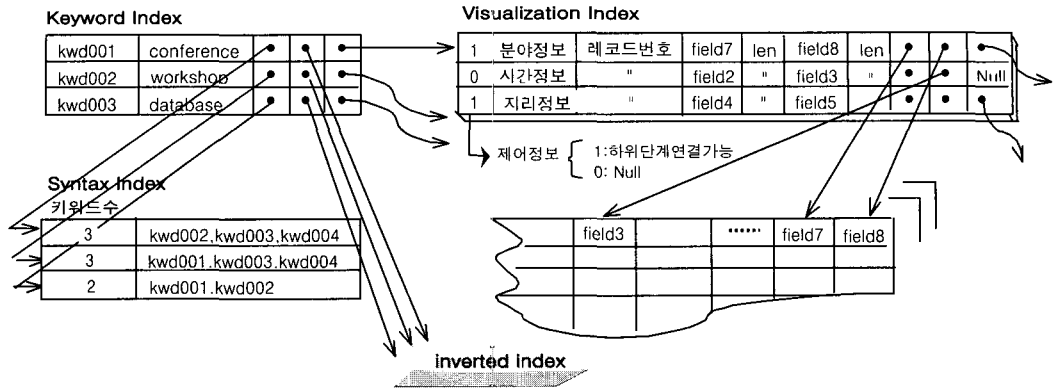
Keyword Index

| kwd001 | conference | • | • | • |
|---|---|---|---|---|
| kwd002 | workshop | • | • | • |
| kwd003 | database | • | • | • |

Visualization Index

| 1 | 분야정보 | 레코드번호 | field7 | len | field8 | len | • | • | • |
|---|---|---|---|---|---|---|---|---|---|
| 0 | 시간정보 | " | field2 | " | field3 | " | • | • | Null |
| 1 | 지리정보 | " | field4 | " | field5 | | • | • | • |

제어정보 { 1:하위단계연결가능
0: Null

Syntax Index
키워드수

| 3 | kwd002,kwd003,kwd004 |
|---|---|
| 3 | kwd001,kwd003,kwd004 |
| 2 | kwd001,kwd002 |

| field3 | | ...... | field7 | field8 |
|---|---|---|---|---|
| | | | | |
| | | | | |
| | | | | |

inverted index